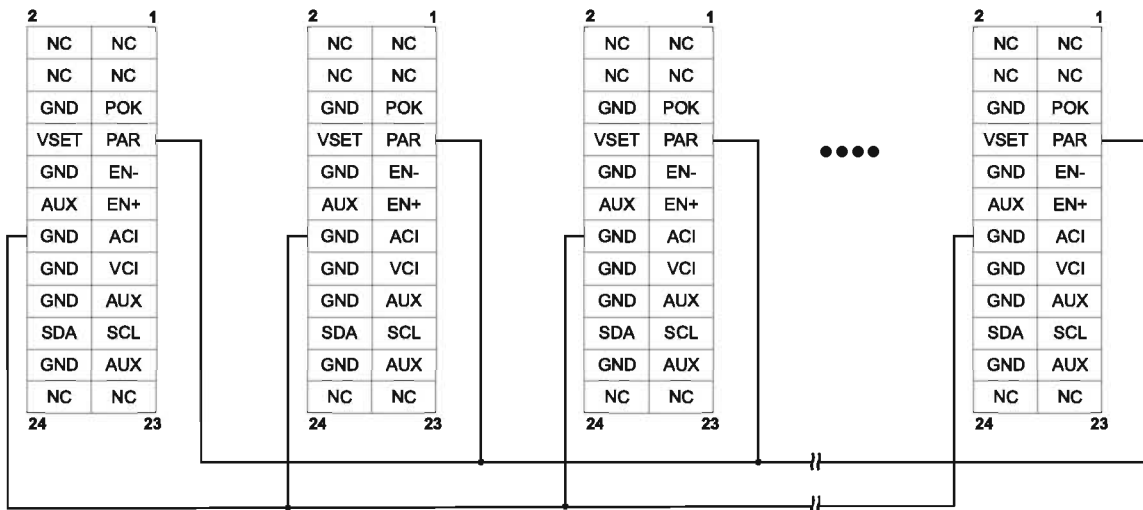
| 2 | 1 |
|---|---|
| NC | NC |
| NC | NC |
| GND | POK |
| VSET | PAR |
| GND | EN- |
| AUX | EN+ |
| GND | ACI |
| GND | VCI |
| GND | AUX |
| SDA | SCL |
| GND | AUX |
| NC | NC |
| 24 | 23 |

| 2 | 1 |
|---|---|
| NC | NC |
| NC | NC |
| GND | POK |
| VSET | PAR |
| GND | EN- |
| AUX | EN+ |
| GND | ACI |
| GND | VCI |
| GND | AUX |
| SDA | SCL |
| GND | AUX |
| NC | NC |
| 24 | 23 |

| 2 | 1 |
|---|---|
| NC | NC |
| NC | NC |
| GND | POK |
| VSET | PAR |
| GND | EN- |
| AUX | EN+ |
| GND | ACI |
| GND | VCI |
| GND | AUX |
| SDA | SCL |
| GND | AUX |
| NC | NC |
| 24 | 23 |

●●●●

| 2 | 1 |
|---|---|
| NC | NC |
| NC | NC |
| GND | POK |
| VSET | PAR |
| GND | EN- |
| AUX | EN+ |
| GND | ACI |
| GND | VCI |
| GND | AUX |
| SDA | SCL |
| GND | AUX |
| NC | NC |
| 24 | 23 |